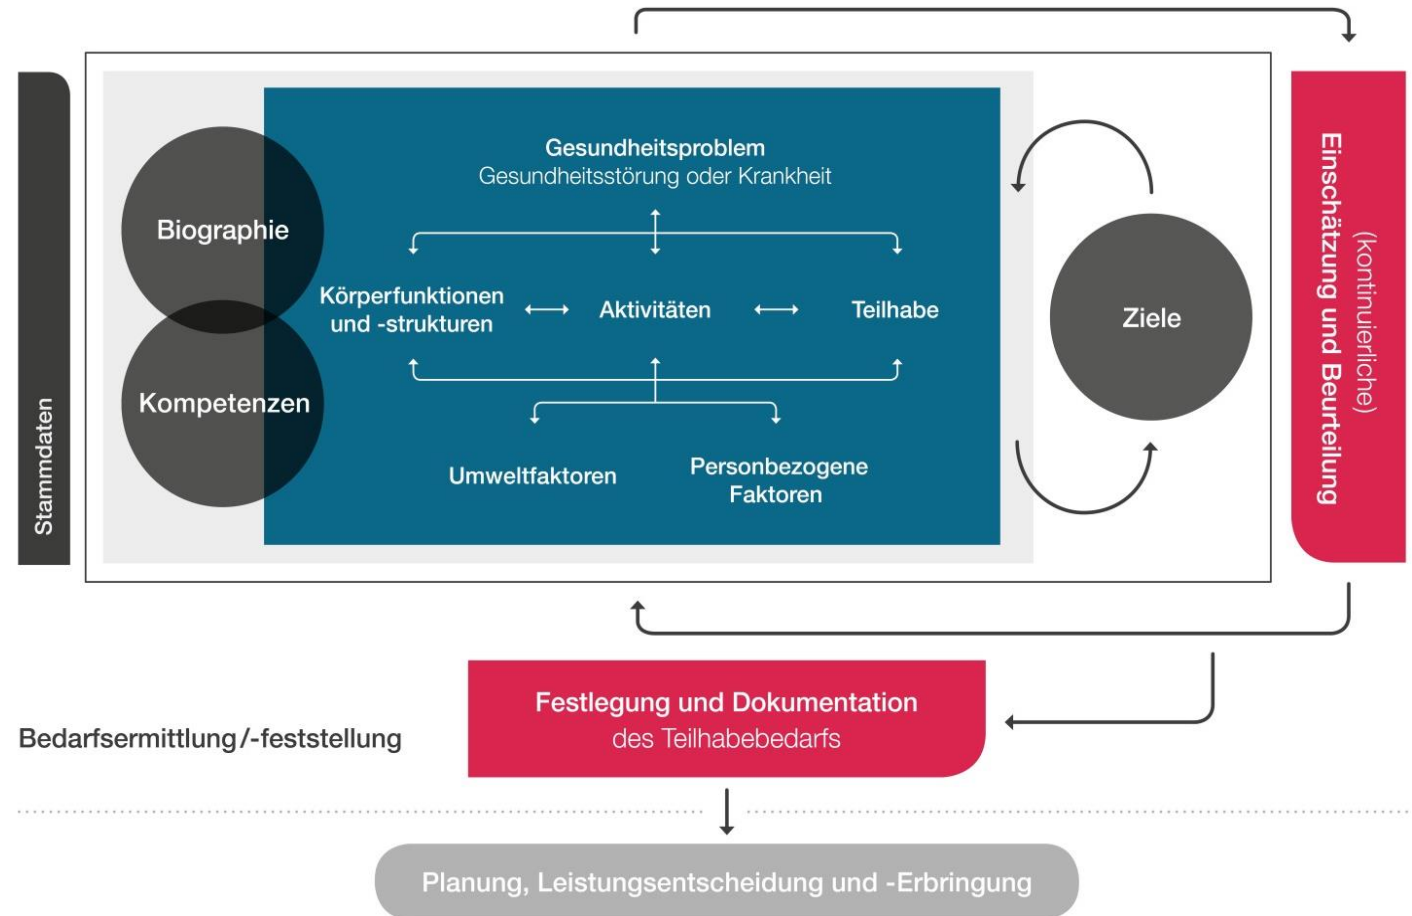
Stammdaten

Biographie

Kompetenzen

Gesundheitsproblem
Gesundheitsstörung oder Krankheit

Körperfunktionen und -strukturen

Aktivitäten

Teilhabe

Umweltfaktoren

Personbezogene Faktoren

Ziele

(kontinuierliche)
Einschätzung und Beurteilung

Bedarfsermittlung/-feststellung

Festlegung und Dokumentation
des Teilhabebedarfs

Planung, Leistungsentscheidung und -Erbringung